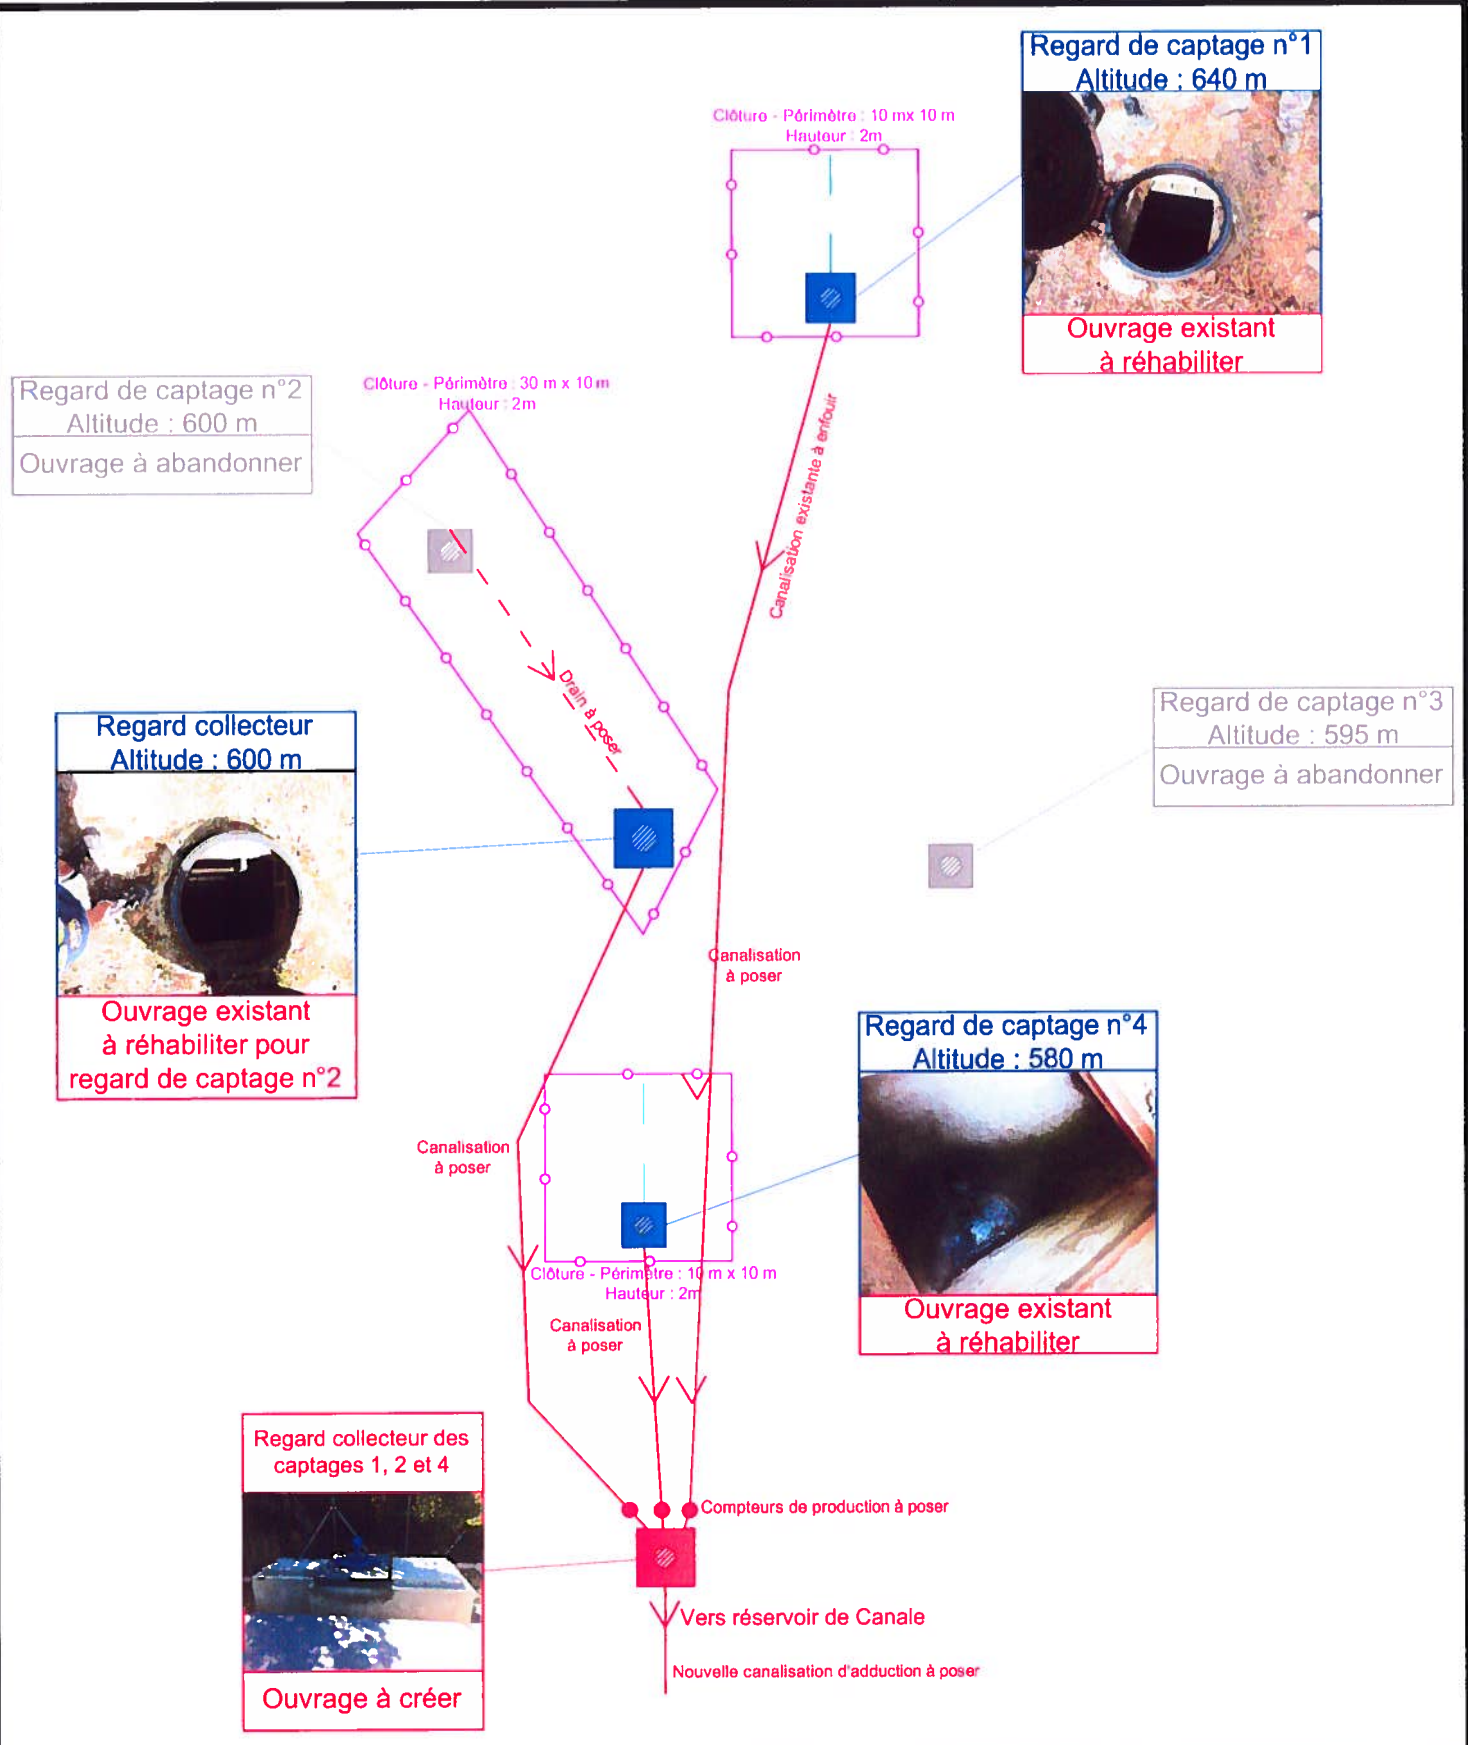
Regard de captage n°1
Altitude : 640 m

Ouvrage existant à réhabiliter

Clôture - Périmètre : 10 mx 10 m
Hauteur : 2m

Regard de captage n°2
Altitude : 600 m
Ouvrage à abandonner

Clôture - Périmètre : 30 m x 10 m
Hauteur : 2m

Canalisation existante à enfouir

Drain à poser

Regard collecteur
Altitude : 600 m

Ouvrage existant à réhabiliter pour regard de captage n°2

Regard de captage n°3
Altitude : 595 m
Ouvrage à abandonner

Canalisation à poser

Regard de captage n°4
Altitude : 580 m

Ouvrage existant à réhabiliter

Canalisation à poser

Clôture - Périmètre : 10 m x 10 m
Hauteur : 2m

Canalisation à poser

Regard collecteur des captages 1, 2 et 4

Ouvrage à créer

Compteurs de production à poser

Vers réservoir de Canale

Nouvelle canalisation d'adduction à poser